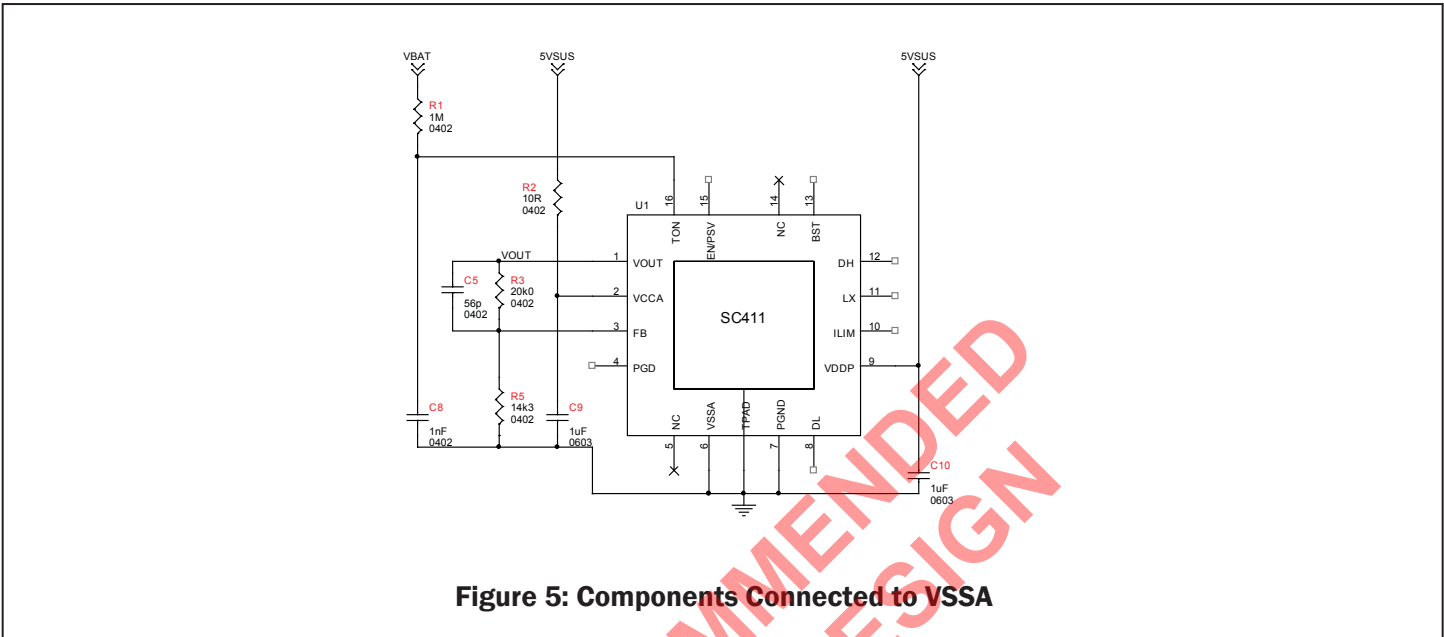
VBAT

5VSUS

5VSUS

R1
1M
0402

R2
10R
0402

U1

16
TON

15
ENPSV

14
NC

13
BST

VOUT

1
VOUT

2
VCCA

3
FB

4
PGD

C5
56p
0402

R3
20k0
0402

SC411

12
DH

11
LX

10
ILIM

9
VDDP

R5
14k3
0402

C8
1nF
0402

C9
1uF
0603

5
NC

6
VSSA

TPAD

7
PGND

8
DL

C10
1uF
0603

MMENDED
ESIGN

Figure 5: Components Connected to VSSA